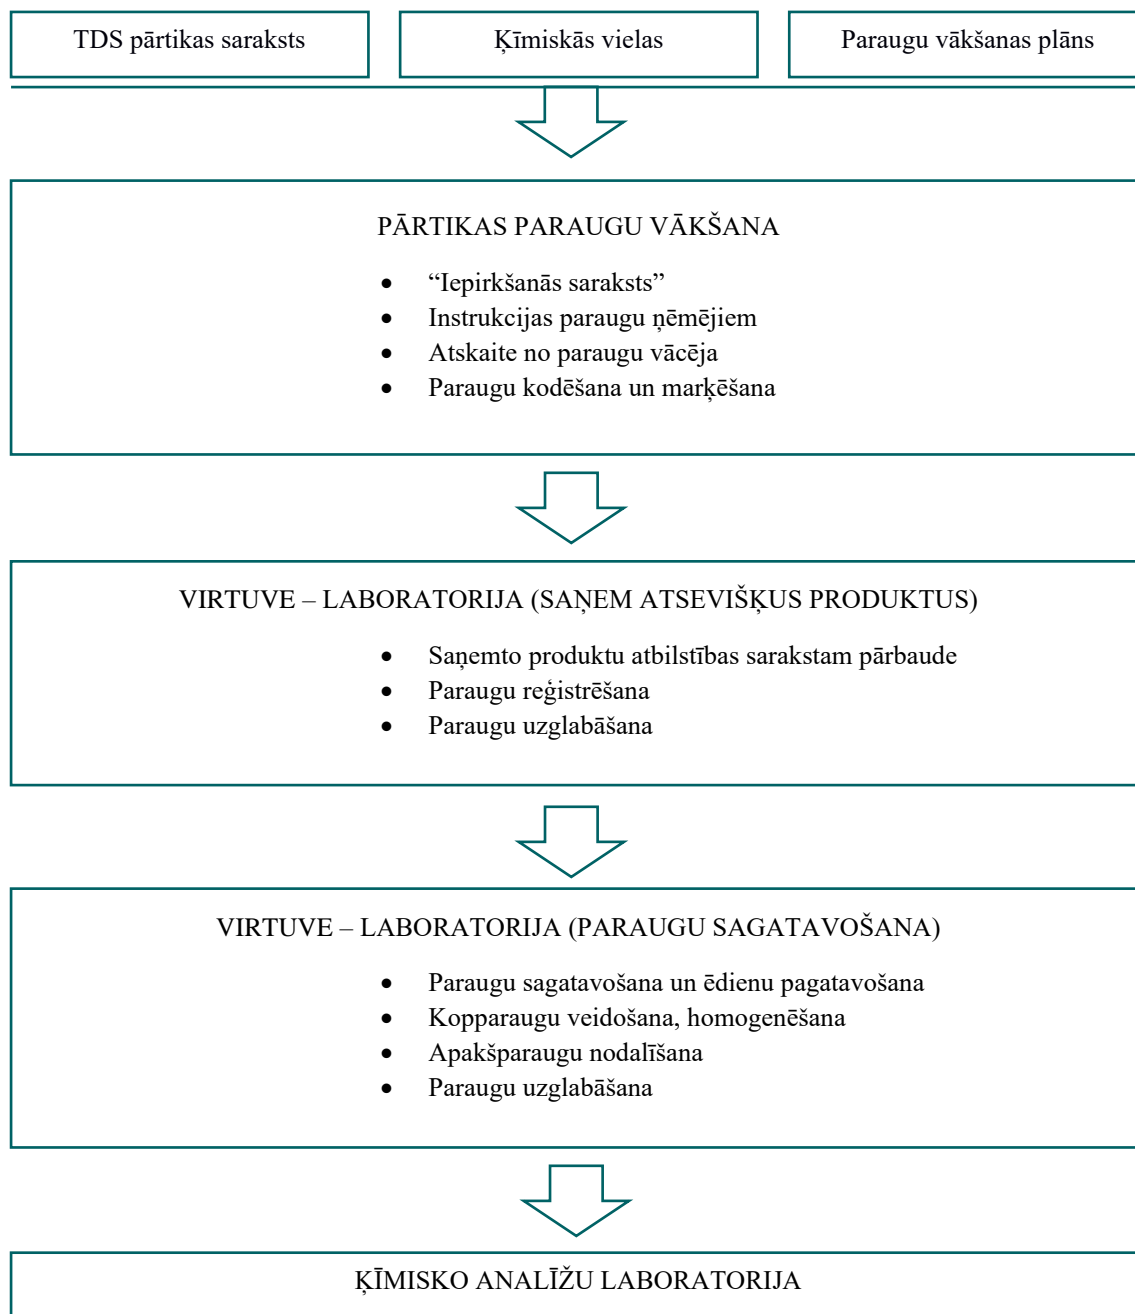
TDS pārtikas saraksts

Ķīmiskās vielas

Paraugu vākšanas plāns

PĀRTIKAS PARAUGU VĀKŠANA

- “Iepirkšanās saraksts”
- Instrukcijas paraugu ņēmējiem
- Atskaite no paraugu vācēja
- Paraugu kodēšana un marķēšana

VIRTUVE – LABORATORIJA (SAŅEM ATSEVIŠĶUS PRODUKTUS)

- Saņemto produktu atbilstības sarakstam pārbaude
- Paraugu reģistrēšana
- Paraugu uzglabāšana

VIRTUVE – LABORATORIJA (PARAUGU SAGATAVOŠANA)

- Paraugu sagatavošana un ēdienu pagatavošana
- Kopparaugu veidošana, homogenēšana
- Apakšparaugu nodalīšana
- Paraugu uzglabāšana

ĶĪMISKO ANALĪŽU LABORATORIJA